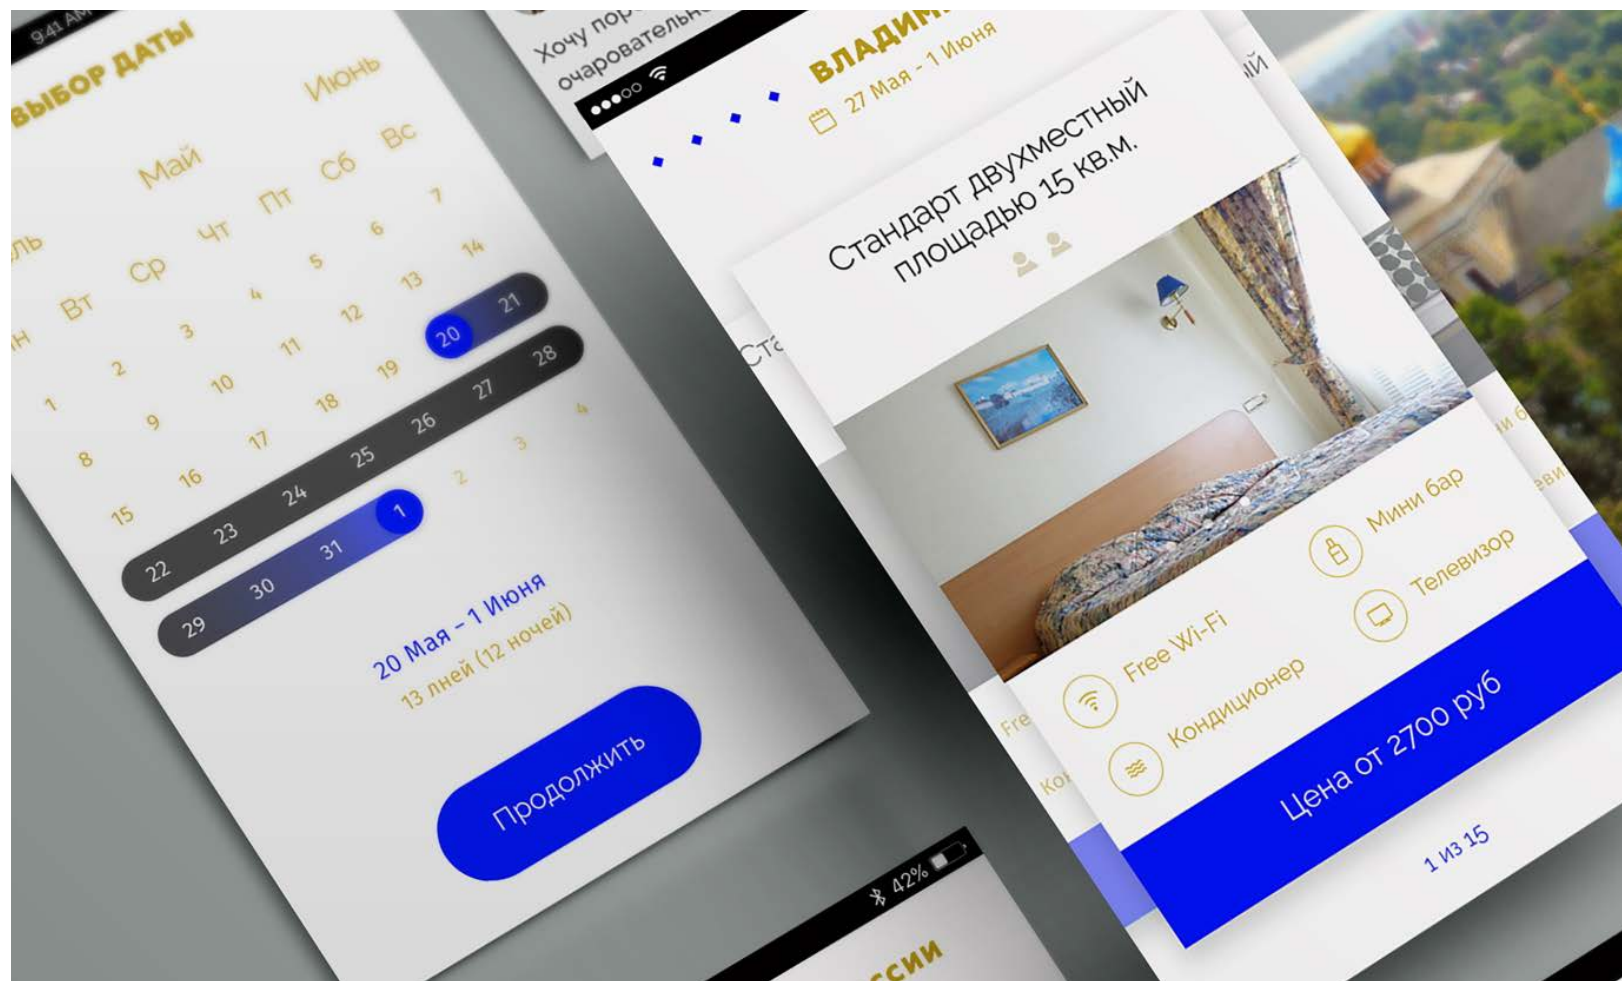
9:41 AM
ВЫБОР ДАТЫ
Май
Июнь
ль
н Вт Ср Чт Пт Сб Вс
1 2 3 4 5 6 7
8 9 10 11 12 13 14
15 16 17 18 19 20 21
22 23 24 25 26 27 28
29 30 31 1 2 3 4
20 Мая - 1 Июня
13 дней (12 ночей)
Продолжить

Хочу пор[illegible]
очарователь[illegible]

ВЛАДИМ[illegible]
27 Мая - 1 Июня
Стандарт двухместный площадью 15 кв.м.
Ста
Free Wi-Fi
Мини бар
Кондиционер
Телевизор
Fre
Ко
Цена от 2700 руб
1 из 15

42%
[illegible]ССИИ